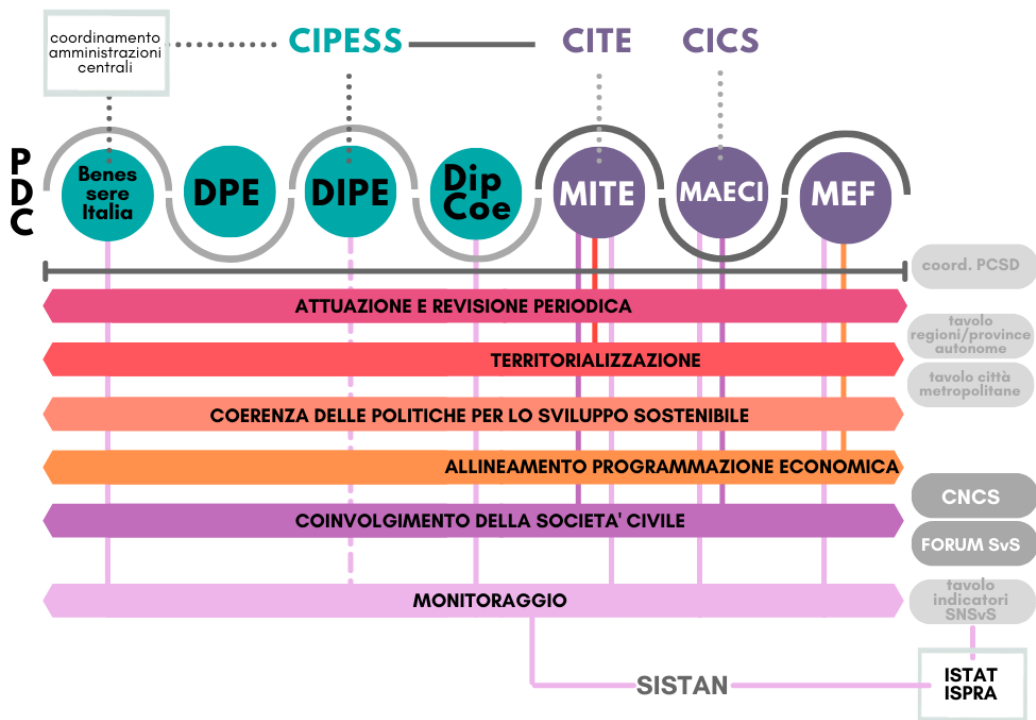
coordinamento amministrazioni centrali

CIPESS

CITE

CICS

PDC

Benes sere Italia

DPE

DIPE

Dip Coe

MITE

MAECI

MEF

coord. PCSD

ATTUAZIONE E REVISIONE PERIODICA

tavolo regioni/province autonome

TERRITORIALIZZAZIONE

tavolo città metropolitane

COERENZA DELLE POLITICHE PER LO SVILUPPO SOSTENIBILE

ALLINEAMENTO PROGRAMMAZIONE ECONOMICA

CNCS

COINVOLGIMENTO DELLA SOCIETA' CIVILE

FORUM SvS

tavolo indicatori SNSvS

MONITORAGGIO

SISTAN

ISTAT ISPRA